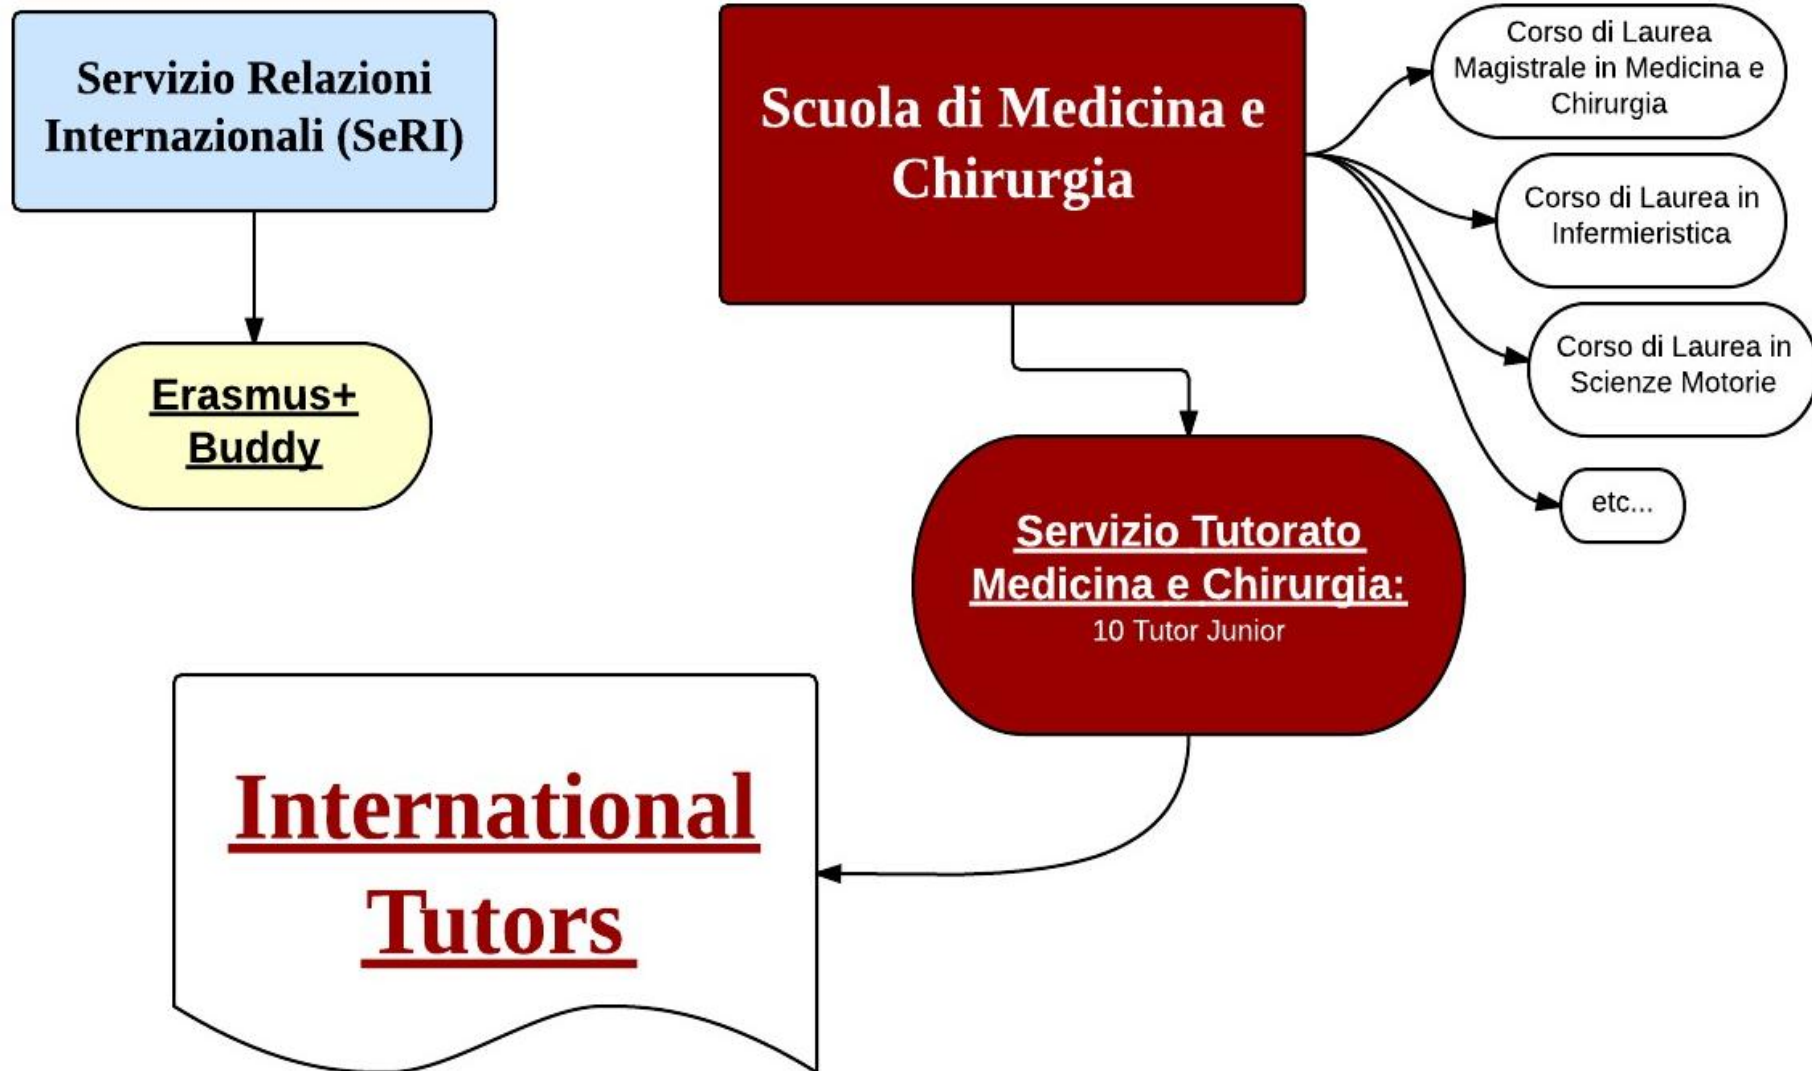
Servizio Relazioni Internazionali (SeRI)

Erasmus+ Buddy

Scuola di Medicina e Chirurgia

Corso di Laurea Magistrale in Medicina e Chirurgia

Corso di Laurea in Infermieristica

Corso di Laurea in Scienze Motorie

etc...

Servizio Tutorato Medicina e Chirurgia:
10 Tutor Junior

International Tutors